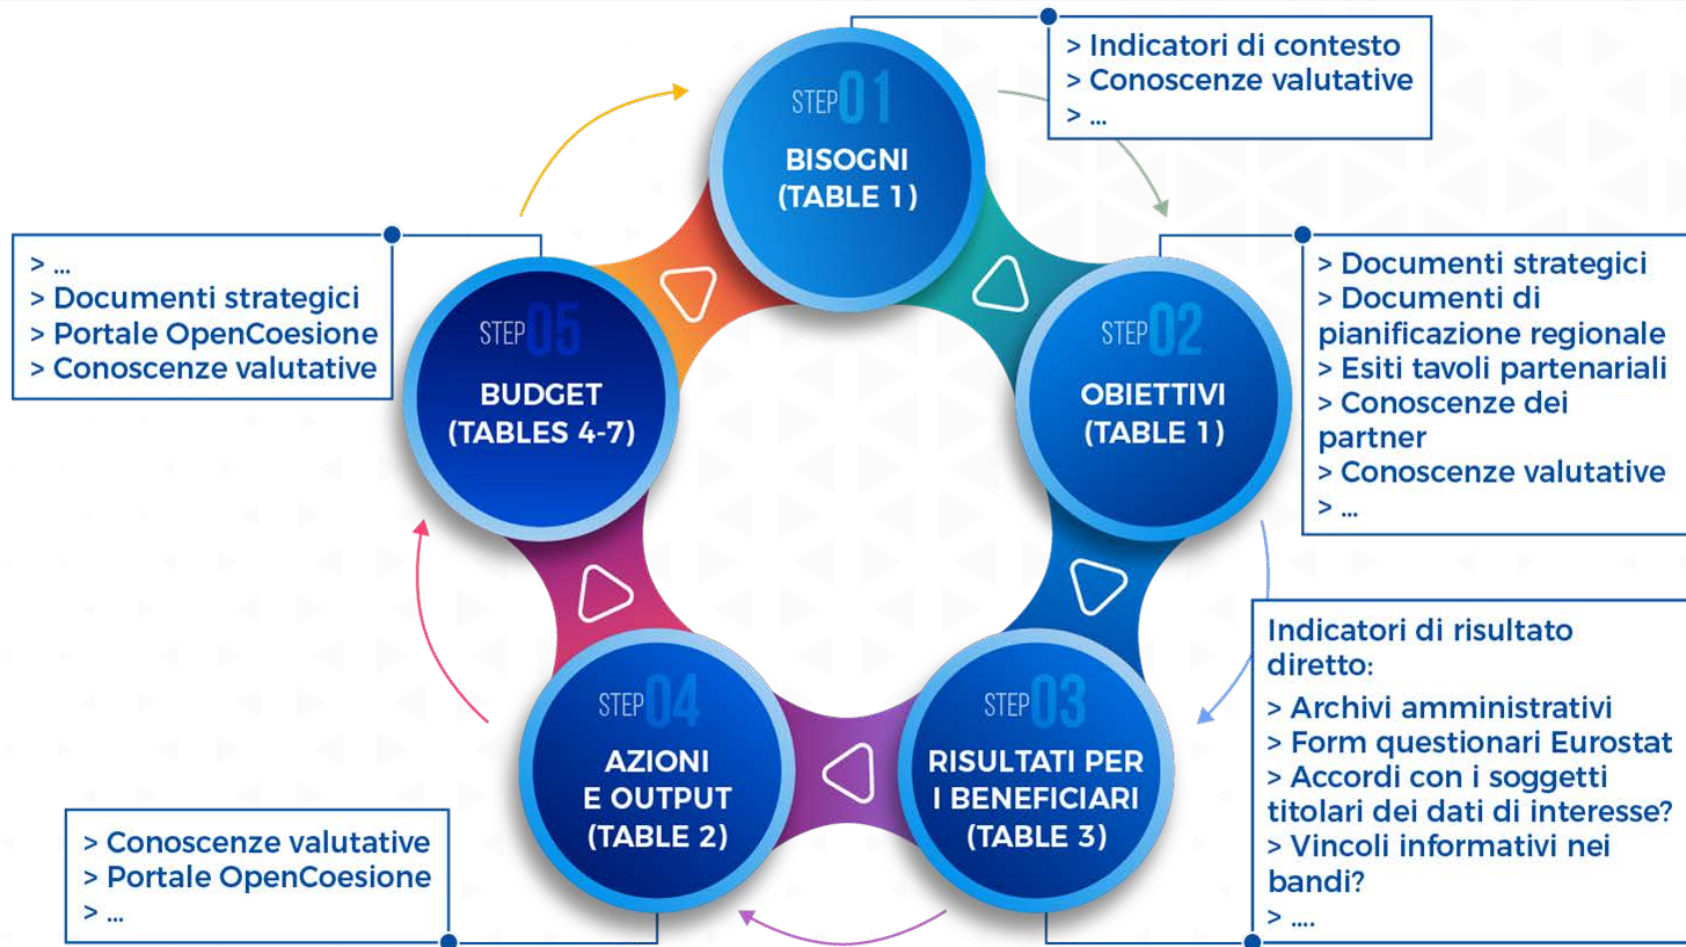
STEP 01
BISOGNI
(TABLE 1)

> Indicatori di contesto
> Conoscenze valutative
> ...

STEP 02
OBIETTIVI
(TABLE 1)

> Documenti strategici
> Documenti di pianificazione regionale
> Esiti tavoli partenariali
> Conoscenze dei partner
> Conoscenze valutative
> ...

STEP 03
RISULTATI PER I BENEFICIARI
(TABLE 3)

Indicatori di risultato diretto:
> Archivi amministrativi
> Form questionari Eurostat
> Accordi con i soggetti titolari dei dati di interesse?
> Vincoli informativi nei bandi?
> ....

STEP 04
AZIONI
E OUTPUT
(TABLE 2)

> Conoscenze valutative
> Portale OpenCoesione
> ...

STEP 05
BUDGET
(TABLES 4-7)

> ...
> Documenti strategici
> Portale OpenCoesione
> Conoscenze valutative